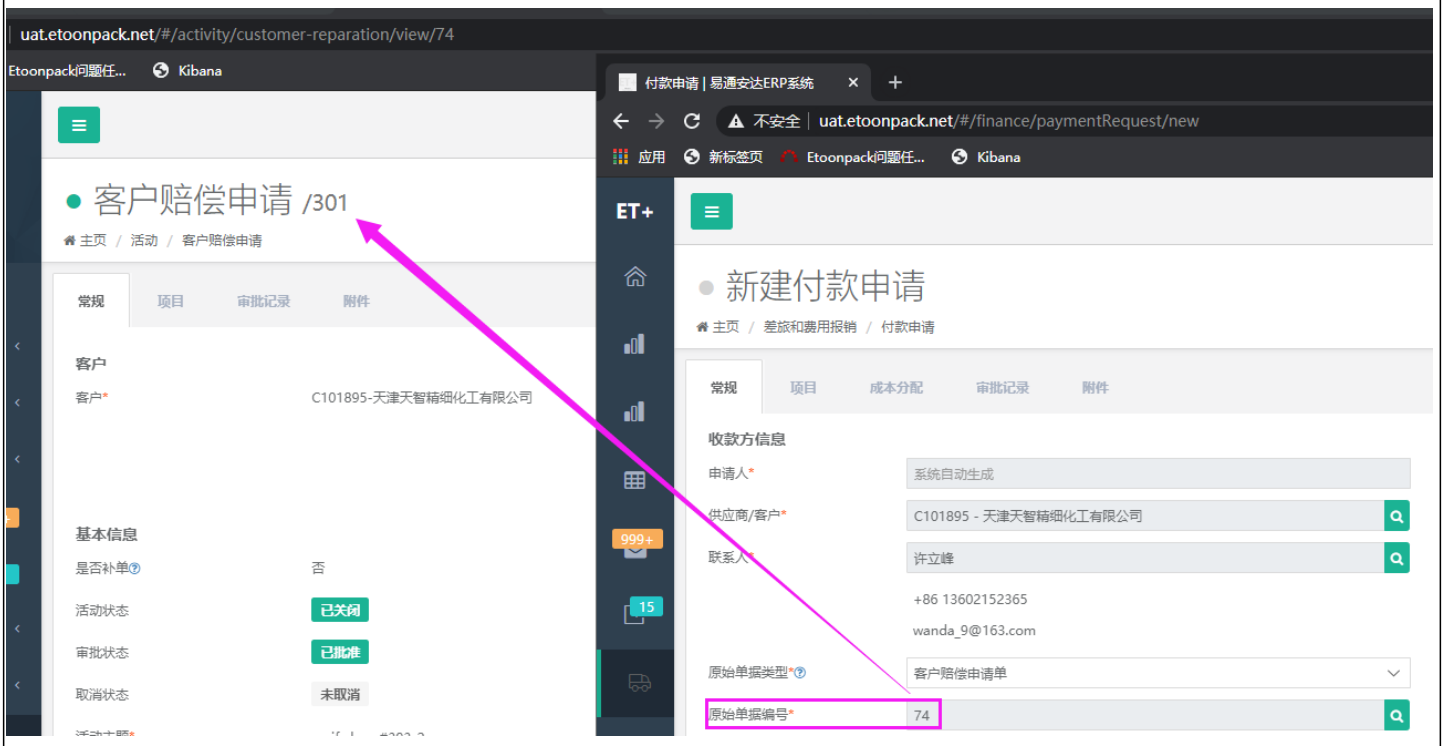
uat.etoonpack.net/#/activity/customer-reparation/view/74

Etoonpack问题任... Kibana

客户赔偿申请 /301

主页 / 活动 / 客户赔偿申请

常规 项目 审批记录 附件

客户

客户* C101895-天津天智精细化工有限公司

基本信息

是否补单 否

活动状态 已关闭

审批状态 已批准

取消状态 未取消

活动主题* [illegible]

付款申请 | 易通安达ERP系统

不安全 | uat.etoonpack.net/#/finance/paymentRequest/new

应用 新标签页 Etoonpack问题任... Kibana

ET+

999+

15

新建付款申请

主页 / 差旅和费用报销 / 付款申请

常规 项目 成本分配 审批记录 附件

收款方信息

申请人* 系统自动生成

供应商/客户* C101895 - 天津天智精细化工有限公司

联系人* 许立峰

+86 13602152365

wanda_9@163.com

原始单据类型* 客户赔偿申请单

原始单据编号* 74